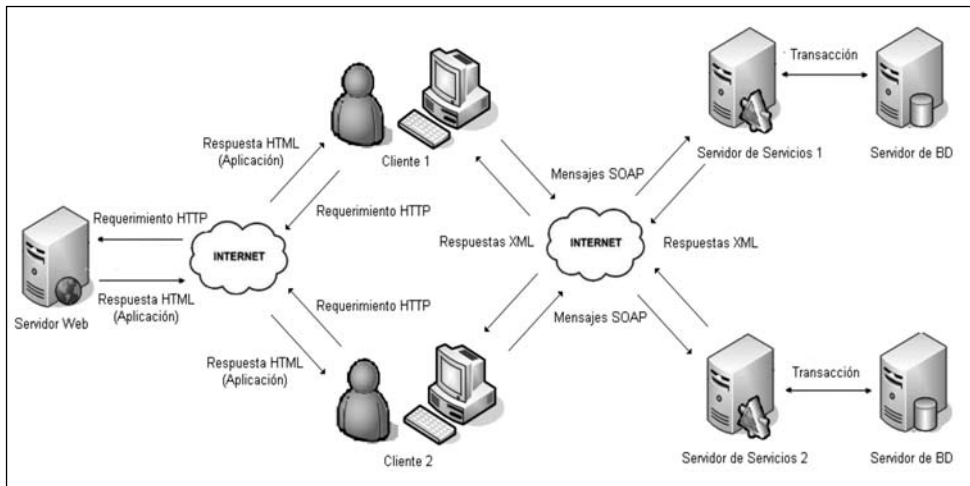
Transacción

Servidor de Servicios 1

Servidor de BD

Respuesta HTML (Aplicación)

Cliente 1

Mensajes SOAP

Requerimiento HTTP

Requerimiento HTTP

INTERNET

Respuestas XML

INTERNET

Respuestas XML

Respuesta HTML (Aplicación)

Servidor Web

Requerimiento HTTP

Mensajes SOAP

Respuesta HTML (Aplicación)

Transacción

Cliente 2

Servidor de Servicios 2

Servidor de BD